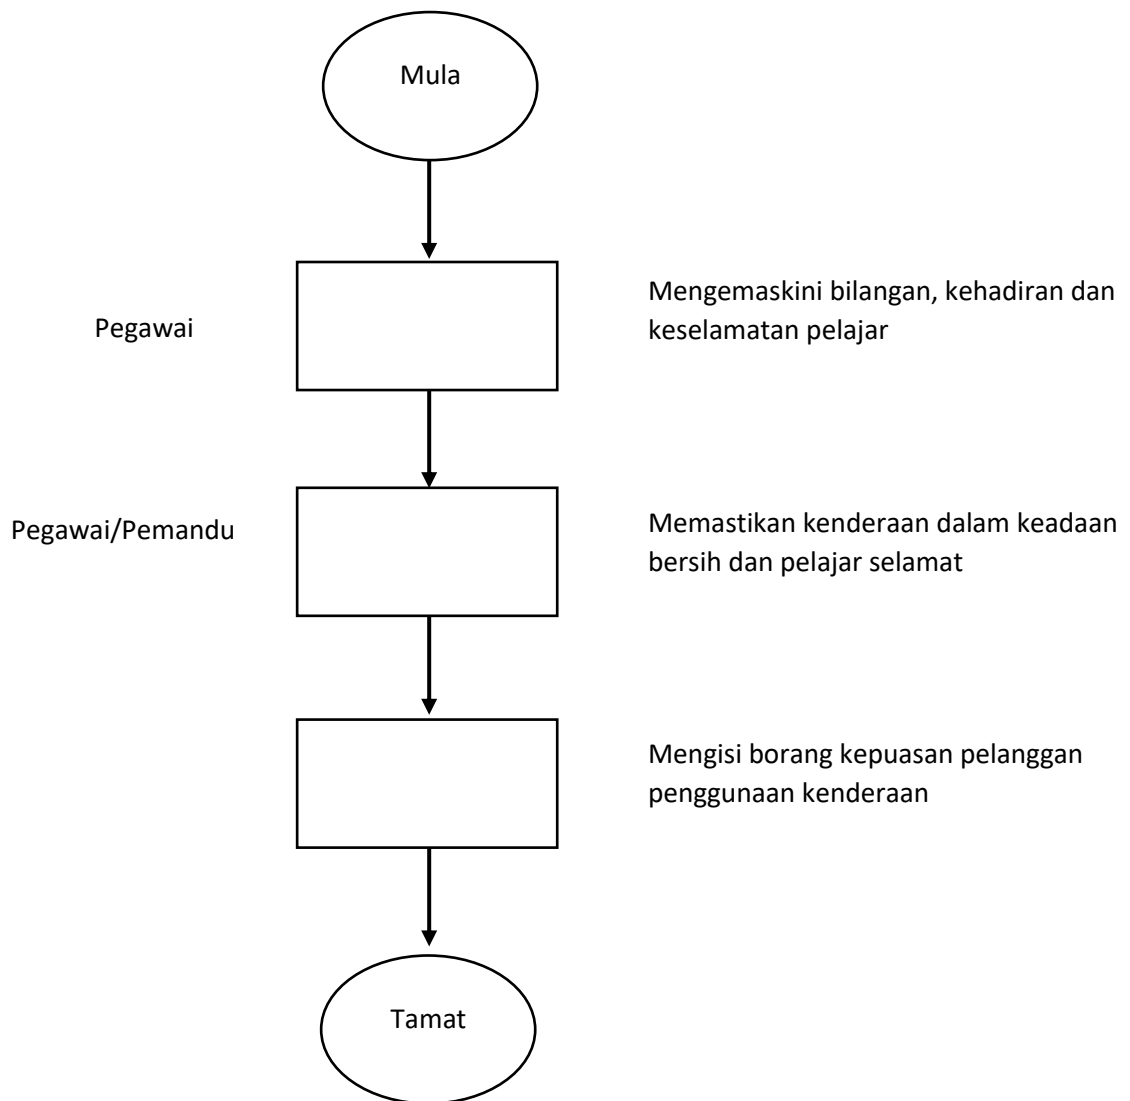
Mula

Pegawai

Mengemaskini bilangan, kehadiran dan keselamatan pelajar

Pegawai/Pemandu

Memastikan kenderaan dalam keadaan bersih dan pelajar selamat

Mengisi borang kepuasan pelanggan penggunaan kenderaan

Tamat